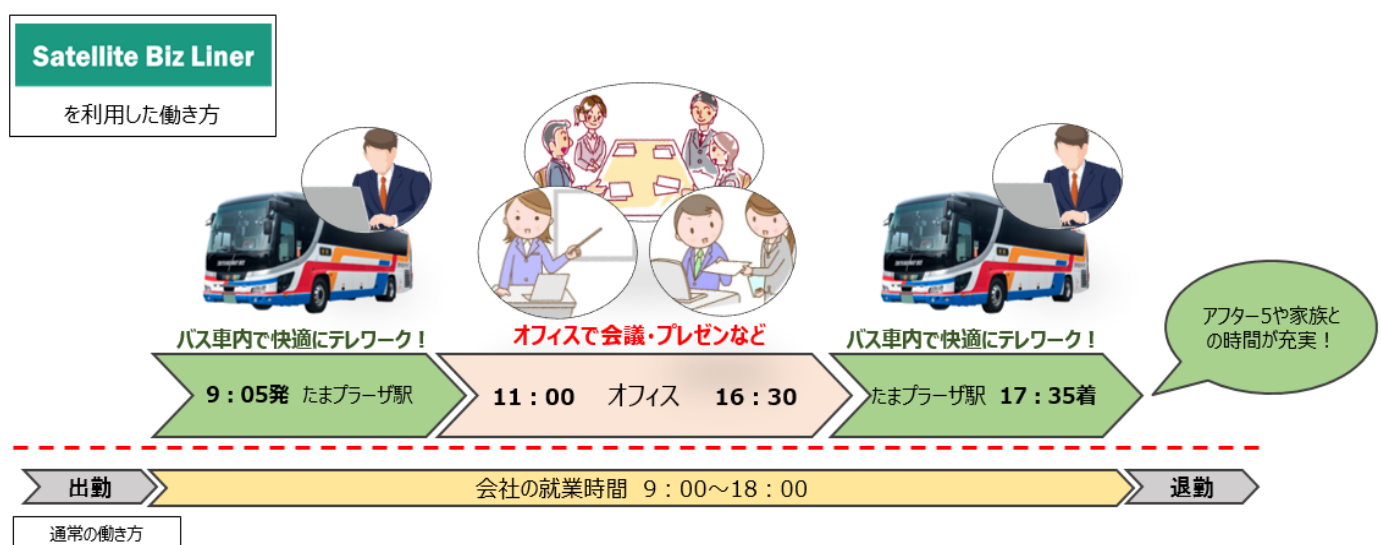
Satellite Biz Liner

を利用した働き方

バス車内で快適にテレワーク！

オフィスで会議・プレゼンなど

バス車内で快適にテレワーク！

アフター5や家族との時間が充実！

9：05発　たまプラーザ駅

11：00　オフィス　16：30

たまプラーザ駅　17：35着

出勤

会社の就業時間　9：00～18：00

退勤

通常の働き方